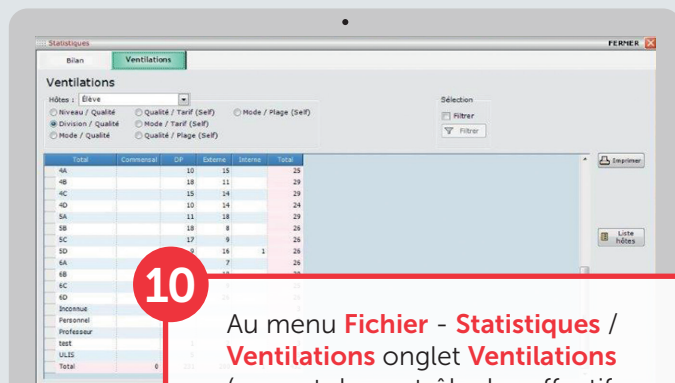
Statistiques

FERMER

Bilan

Ventilations

Ventilations

Hôtes : Elève

Niveau / Qualité

Qualité / Tarif (Self)

Mode / Plage (Self)

Division / Qualité

Mode / Tarif (Self)

Mode / Qualité

Qualité / Plage (Self)

Sélection

Filtrer

Filtrer

Imprimer

Liste hôtes

| Total | Commensal | DP | Externe | Interne | Total |
|---|---|---|---|---|---|
| 4A | | 10 | 15 | | 25 |
| 4B | | 18 | 11 | | 29 |
| 4C | | 15 | 14 | | 29 |
| 4D | | 10 | 14 | | 24 |
| 5A | | 11 | 18 | | 29 |
| 5B | | 18 | 8 | | 26 |
| 5C | | 17 | 9 | | 26 |
| 5D | | 9 | 16 | 1 | 26 |
| 6A | | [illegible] | 7 | | 26 |
| 6B | | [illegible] | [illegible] | | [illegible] |
| 6C | | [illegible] | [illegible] | | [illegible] |
| 6D | | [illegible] | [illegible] | | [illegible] |
| Inconnue | | | | | |
| Personnel | | | | | |
| Professeur | | | | | |
| test | | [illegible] | | | |
| ULIS | | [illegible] | | | |
| Total | 0 | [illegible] | | | |

10

Au menu Fichier - Statistiques / Ventilations onglet Ventilations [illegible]